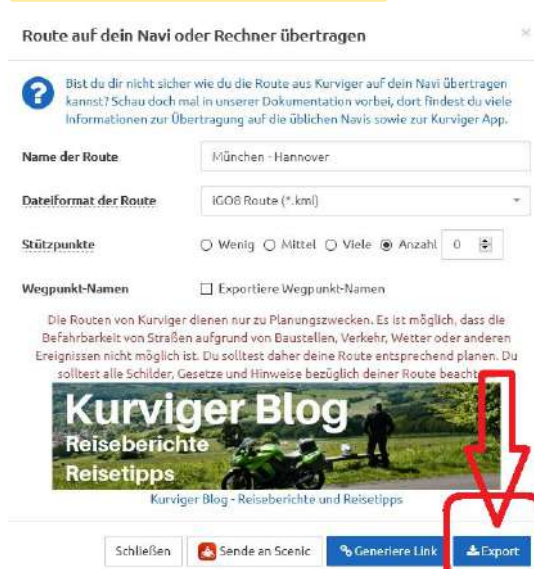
Route auf dein Navi oder Rechner übertragen

×

Bist du dir nicht sicher wie du die Route aus Kurviger auf dein Navi übertragen kannst? Schau doch mal in unserer Dokumentation vorbei, dort findest du viele Informationen zur Übertragung auf die üblichen Navis sowie zur Kurviger App.

Name der Route München - Hannover

Dateiformat der Route iGO8 Route (*.kml)

Stützpunkte Wenig Mittel Viele Anzahl 0

Wegpunkt-Namen Exportiere Wegpunkt-Namen

Die Routen von Kurviger dienen nur zu Planungszwecken. Es ist möglich, dass die Befahrbarkeit von Straßen aufgrund von Baustellen, Verkehr, Wetter oder anderen Ereignissen nicht möglich ist. Du solltest daher deine Route entsprechend planen. Du solltest alle Schilder, Gesetze und Hinweise bezüglich deiner Route beacht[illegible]

Kurviger Blog
Reiseberichte
Reisetipps

Kurviger Blog - Reiseberichte und Reisetipps

Schließen Sende an Scenic Generiere Link Export